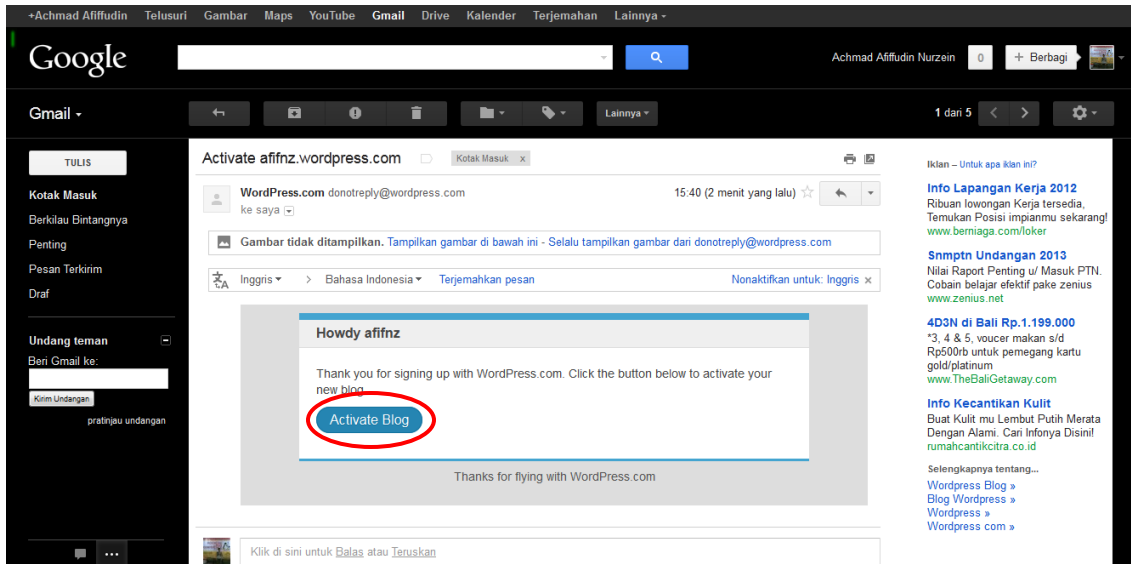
+Achmad Afiffudin Telusuri Gambar Maps YouTube Gmail Drive Kalender Terjemahan Lainnya ▾

Google

Achmad Afiffudin Nurzein 0 + Berbagi

Gmail ▾

Lainnya ▾

1 dari 5

TULIS

Kotak Masuk
Berkilau Bintangnya
Penting
Pesan Terkirim
Draf

Undang teman
Beri Gmail ke:
Kirim Undangan
pratinjau undangan

Activate afifnz.wordpress.com Kotak Masuk x

WordPress.com donotreply@wordpress.com
ke saya
15:40 (2 menit yang lalu)

Gambar tidak ditampilkan. Tampilkan gambar di bawah ini - Selalu tampilkan gambar dari donotreply@wordpress.com

Inggris ▾ > Bahasa Indonesia ▾ Terjemahkan pesan Nonaktifkan untuk: Inggris ×

Howdy afifnz

Thank you for signing up with WordPress.com. Click the button below to activate your new blog.

Activate Blog

Thanks for flying with WordPress.com

Klik di sini untuk Balas atau Teruskan

Iklan – Untuk apa iklan ini?

Info Lapangan Kerja 2012
Ribuan lowongan Kerja tersedia, Temukan Posisi impianmu sekarang!
www.berniaga.com/loker

Snmptn Undangan 2013
Nilai Raport Penting u/ Masuk PTN. Cobain belajar efektif pake zenius
www.zenius.net

4D3N di Bali Rp.1.199.000
*3, 4 & 5, voucer makan s/d Rp500rb untuk pemegang kartu gold/platinum
www.TheBaliGetaway.com

Info Kecantikan Kulit
Buat Kulit mu Lembut Putih Merata Dengan Alami. Cari Infonya Disini!
rumahcantikcitra.co.id

Selengkapnya tentang...
Wordpress Blog »
Blog Wordpress »
Wordpress »
Wordpress com »